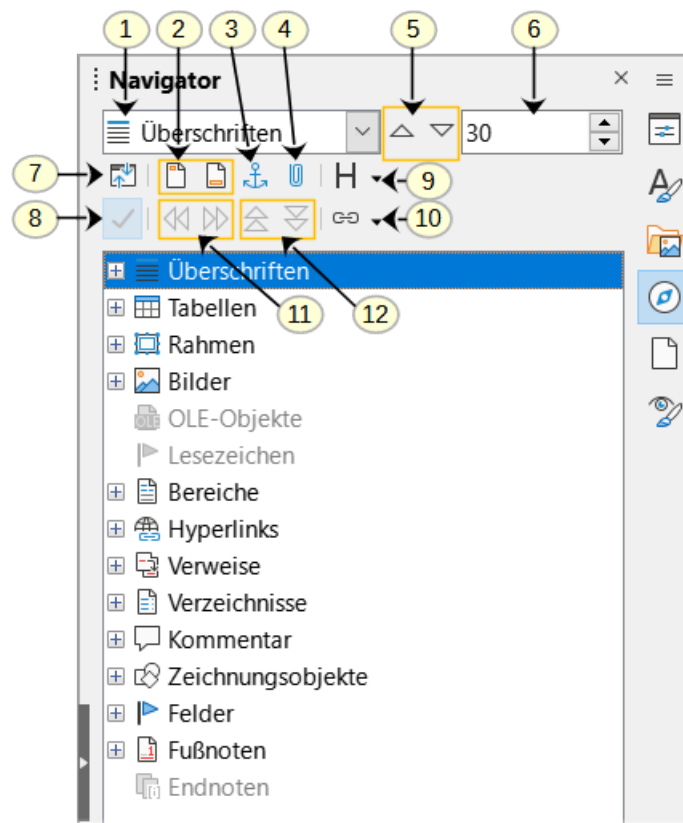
1 2 3 4 5 6

Navigator

Überschriften

30

7

H 9

8

10

Überschriften

11 12

Tabellen

Rahmen

Bilder

OLE-Objekte

Lesezeichen

Bereiche

Hyperlinks

Verweise

Verzeichnisse

Kommentar

Zeichnungsobjekte

Felder

Fußnoten

Endnoten